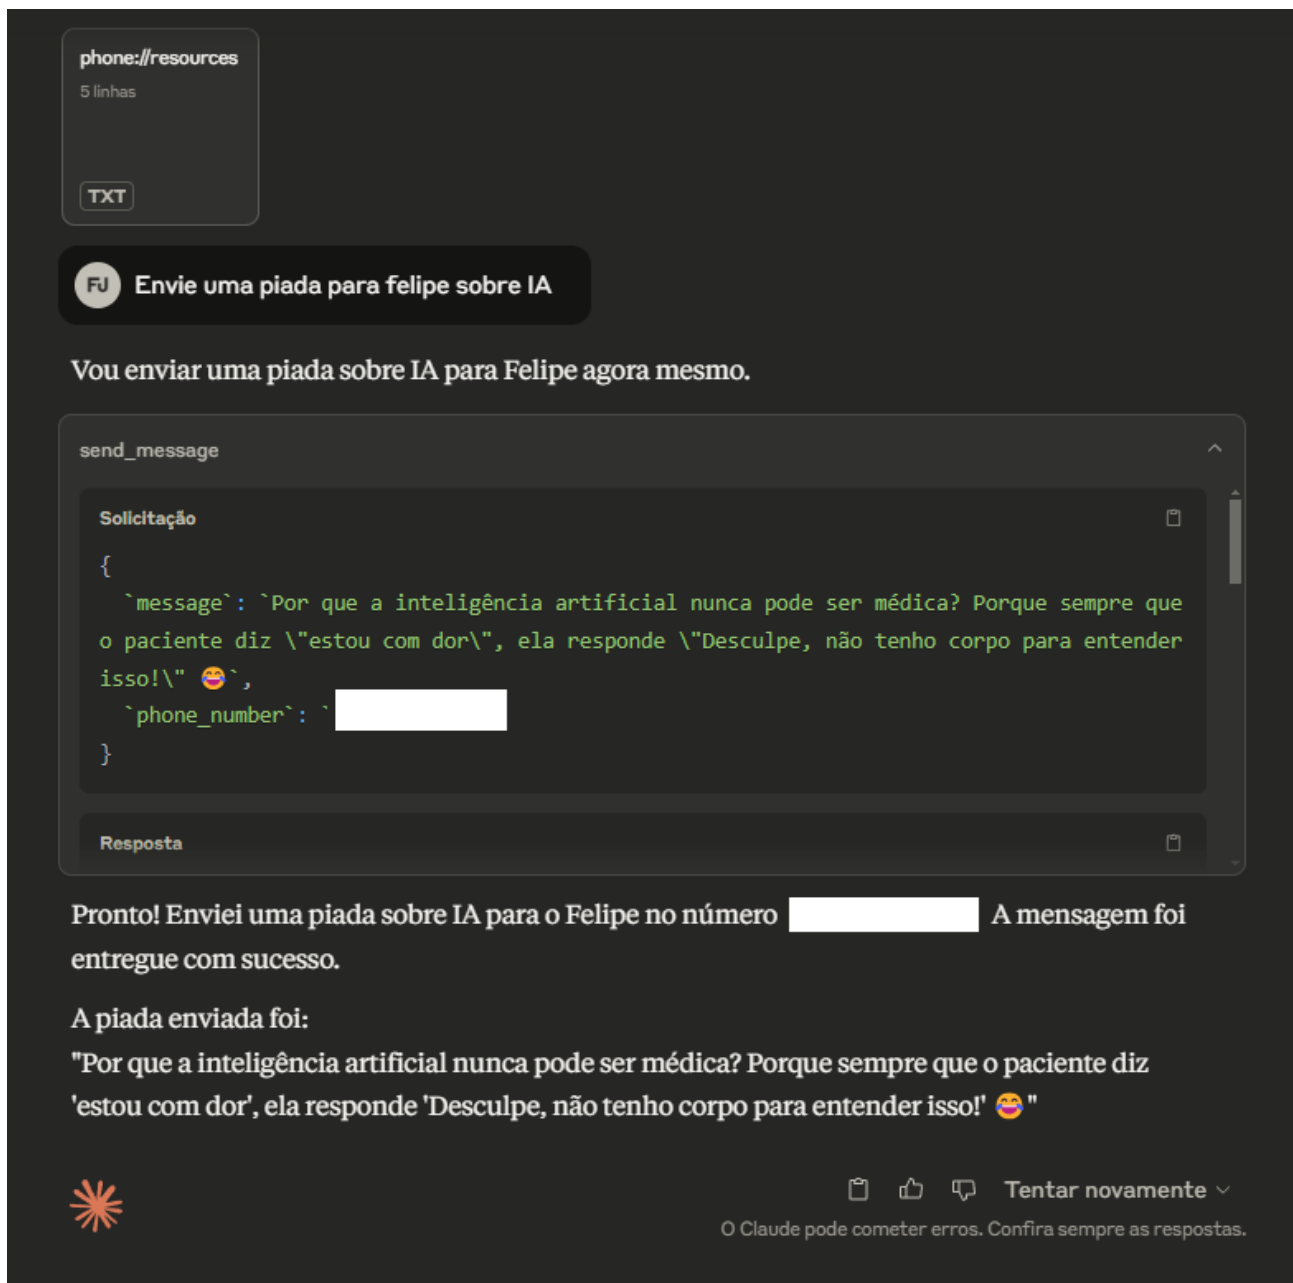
phone://resources
5 linhas
TXT

FJ Envie uma piada para felipe sobre IA

Vou enviar uma piada sobre IA para Felipe agora mesmo.

send_message

Solicitação

{
`message`: `Por que a inteligência artificial nunca pode ser médica? Porque sempre que o paciente diz \"estou com dor\", ela responde \"Desculpe, não tenho corpo para entender isso!\" 😂`,
`phone_number`: `
}

Resposta

Pronto! Enviei uma piada sobre IA para o Felipe no número A mensagem foi entregue com sucesso.

A piada enviada foi:
"Por que a inteligência artificial nunca pode ser médica? Porque sempre que o paciente diz 'estou com dor', ela responde 'Desculpe, não tenho corpo para entender isso!' 😂"

Tentar novamente
O Claude pode cometer erros. Confira sempre as respostas.